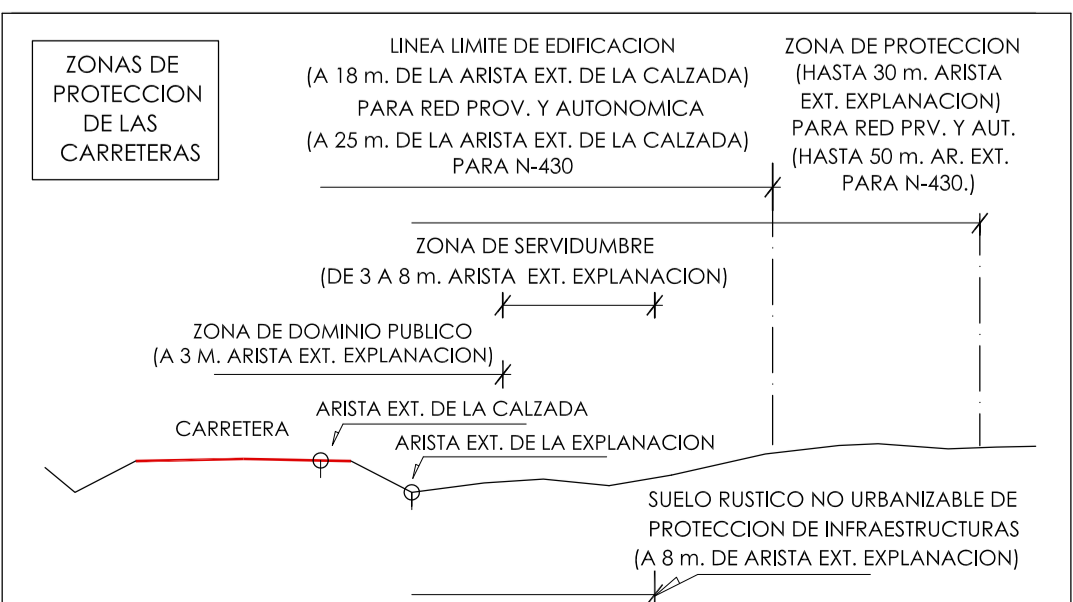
ZONAS DE PROTECCION DE LAS CARRETERAS

LINEA LIMITE DE EDIFICACION
(A 18 m. DE LA ARISTA EXT. DE LA CALZADA)
PARA RED PROV. Y AUTONOMICA
(A 25 m. DE LA ARISTA EXT. DE LA CALZADA)
PARA N-430

ZONA DE PROTECCION
(HASTA 30 m. ARISTA
EXT. EXPLANACION)
PARA RED PRV. Y AUT.
(HASTA 50 m. AR. EXT.
PARA N-430.)

ZONA DE SERVIDUMBRE
(DE 3 A 8 m. ARISTA EXT. EXPLANACION)

ZONA DE DOMINIO PUBLICO
(A 3 M. ARISTA EXT. EXPLANACION)

CARRETERA

ARISTA EXT. DE LA CALZADA

ARISTA EXT. DE LA EXPLANACION

SUELO RUSTICO NO URBANIZABLE DE
PROTECCION DE INFRAESTRUCTURAS
(A 8 m. DE ARISTA EXT. EXPLANACION)